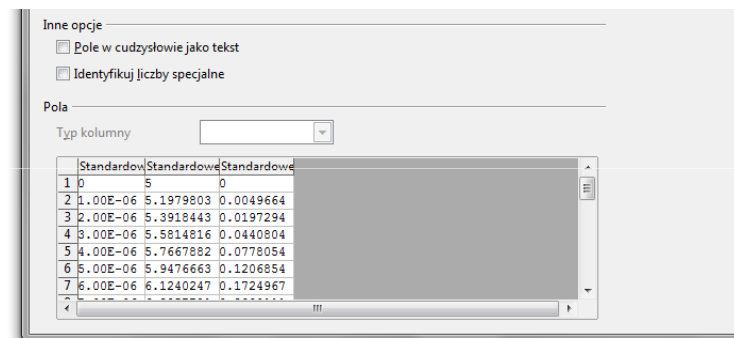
Inne opcje

Pole w cudzysłowie jako tekst

Identyfikuj liczby specjalne

Pola

Typ kolumny

|   | Standardow | Standardowe | Standardowe |
|---|---|---|---|
| 1 | 0 | 5 | 0 |
| 2 | 1.00E-06 | 5.1979803 | 0.0049664 |
| 3 | 2.00E-06 | 5.3918443 | 0.0197294 |
| 4 | 3.00E-06 | 5.5814816 | 0.0440804 |
| 5 | 4.00E-06 | 5.7667882 | 0.0778054 |
| 6 | 5.00E-06 | 5.9476663 | 0.1206854 |
| 7 | 6.00E-06 | 6.1240247 | 0.1724967 |
| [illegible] | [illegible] | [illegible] | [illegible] |